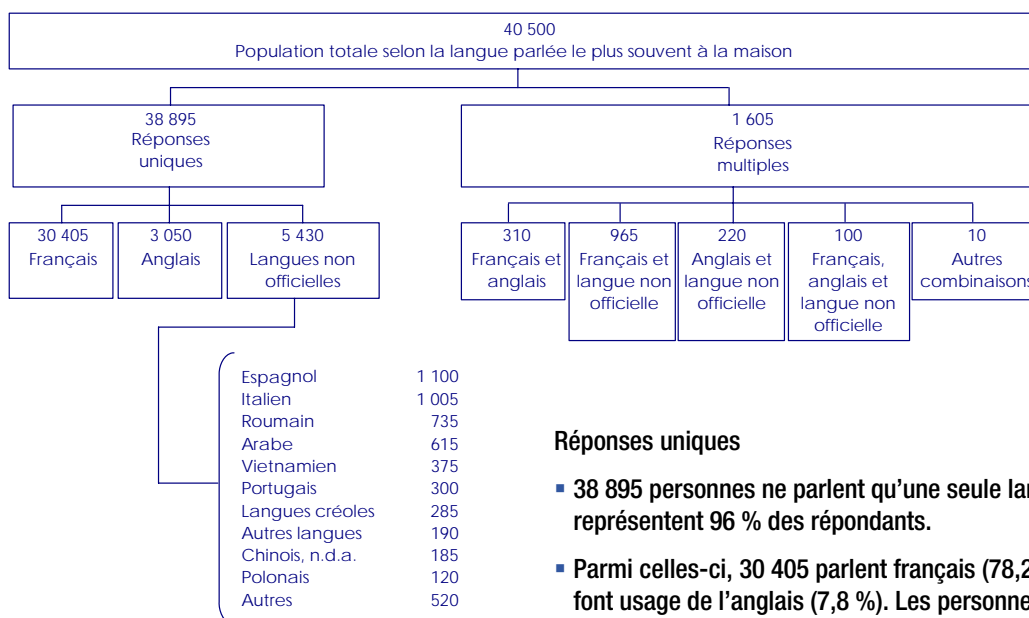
40 500
Population totale selon la langue parlée le plus souvent à la maison

38 895
Réponses uniques

1 605
Réponses multiples

30 405
Français

3 050
Anglais

5 430
Langues non officielles

310
Français et anglais

965
Français et langue non officielle

220
Anglais et langue non officielle

100
Français, anglais et langue non officielle

10
Autres combinaisons

| | |
|---|---|
| Espagnol | 1 100 |
| Italien | 1 005 |
| Roumain | 735 |
| Arabe | 615 |
| Vietnamien | 375 |
| Portugais | 300 |
| Langues créoles | 285 |
| Autres langues | 190 |
| Chinois, n.d.a. | 185 |
| Polonais | 120 |
| Autres | 520 |

Réponses uniques

▪ 38 895 personnes ne parlent qu'une seule lan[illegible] représentent 96 % des répondants.

▪ Parmi celles-ci, 30 405 parlent français (78,2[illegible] font usage de l'anglais (7,8 %). Les personne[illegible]